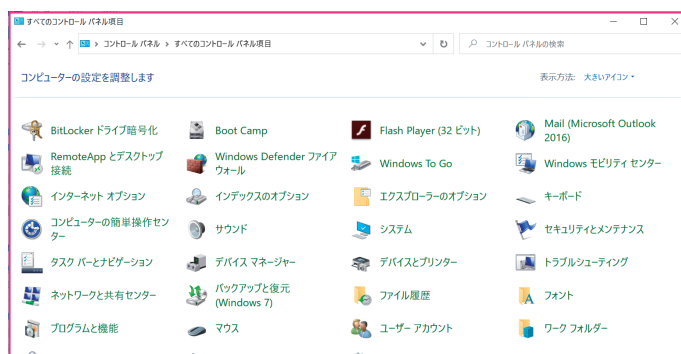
すべてのコントロール パネル項目

コントロール パネル › すべてのコントロール パネル項目

コントロール パネルの検索

コンピューターの設定を調整します

表示方法: 大きいアイコン ▾

BitLocker ドライブ暗号化

Boot Camp

Flash Player (32 ビット)

Mail (Microsoft Outlook 2016)

RemoteApp とデスクトップ接続

Windows Defender ファイアウォール

Windows To Go

Windows モビリティ センター

インターネット オプション

インデックスのオプション

エクスプローラーのオプション

キーボード

コンピューターの簡単操作センター

サウンド

システム

セキュリティとメンテナンス

タスク バーとナビゲーション

デバイス マネージャー

デバイスとプリンター

トラブルシューティング

ネットワークと共有センター

バックアップと復元 (Windows 7)

ファイル履歴

フォント

プログラムと機能

マウス

ユーザー アカウント

ワーク フォルダー